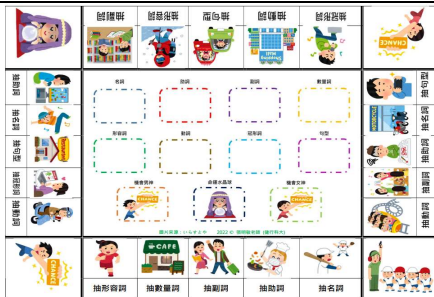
抽疑詞 抽形容詞 抽句型 抽動詞 抽形容詞

CHANCE

抽句型 抽名詞 抽副詞 抽數量詞 抽動詞

抽動詞 抽名詞 抽句型 抽副詞 抽動詞

名詞 動詞 副詞 數量詞

形容詞 助詞 疑問詞 句型

機會命運 命運大逃脫 機會命運

CHANCE

CHANCE

CAFE

抽形容詞 抽數量詞 抽副詞 抽助詞 抽名詞

2022 ©